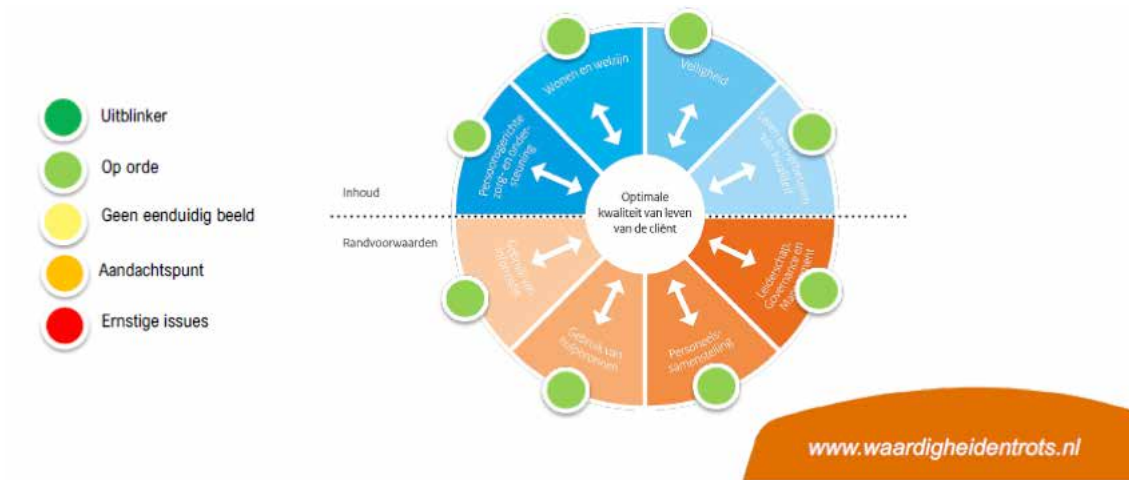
Uitblinker
Op orde
Geen eenduidig beeld
Aandachtspunt
Ernstige issues

Inhoud
Randvoorwaarden

Wonen en welzijn
Veiligheid
Leren en werken aan kwaliteit
Persoonsgerichte zorg- en ondersteuning
Optimale kwaliteit van leven van de cliënt
Leiderschap, Governance en Management
Gebruik van informatie
Gebruik van hulpbronnen
Personeelssamenstelling

www.waardigheidentrots.nl